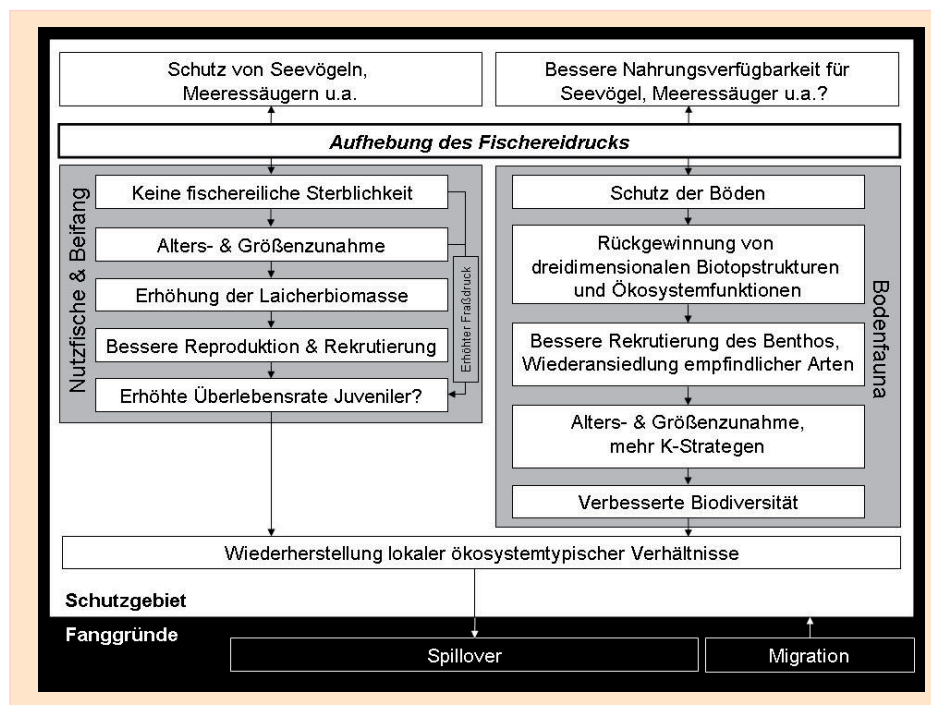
Schutz von Seevögeln, Meeressäugern u.a.

Bessere Nahrungsverfügbarkeit für Seevögel, Meeressäuger u.a.?

Aufhebung des Fischereidrucks

Nutzfische & Beifang

Keine fischereiliche Sterblichkeit

Alters- & Größenzunahme

Erhöhung der Laicherbiomasse

Bessere Reproduktion & Rekrutierung

Erhöhte Überlebensrate Juveniler?

Erhöhter Fraßdruck

Bodenfauna

Schutz der Böden

Rückgewinnung von dreidimensionalen Biotopstrukturen und Ökosystemfunktionen

Bessere Rekrutierung des Benthos, Wiederansiedlung empfindlicher Arten

Alters- & Größenzunahme, mehr K-Strategen

Verbesserte Biodiversität

Wiederherstellung lokaler ökosystemtypischer Verhältnisse

Schutzgebiet

Fanggründe

Spillover

Migration